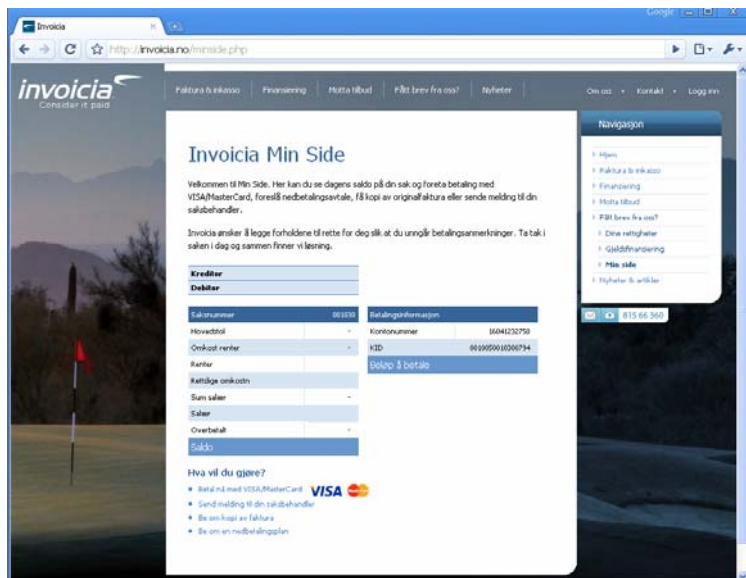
Invoicia

Google

http://invoicia.no/minside.php

invoicia
Consider it paid

Faktura & inkasso | Finansiering | Motta tilbud | Fått brev fra oss? | Nyheter

Om oss • Kontakt • Logg inn

Invoicia Min Side

Velkommen til Min Side. Her kan du se dagens saldo på din sak og foreta betaling med VISA/MasterCard, foreslå nedbetalingsavtale, få kopi av originalfaktura eller sende melding til din saksbehandler.

Invoicia ønsker å legge forholdene til rette for deg slik at du unngår betalingsanmerkninger. Ta tak i saken i dag og sammen finner vi løsning.

| Kreditor | |
|---|---|
| Debitor | |

| Saksnummer | 001030 |
|---|---|
| Hovedstol | - |
| Omkost renter | - |
| Renter | |
| Rettslige omkostn | |
| Sum saker | - |
| Saker | |
| Overbetalt | - |
| Saldo | |

| Betalingsinformasjon | |
|---|---|
| Kontonummer | 16041232750 |
| KID | 0010050010300794 |
| Beløp å betale | |

Hva vil du gjøre?
• Betal nå med VISA/MasterCard VISA
• Send melding til din saksbehandler
• Be om kopi av faktura
• Be om en nedbetalingsplan

Navigasjon
› Hjem
› Faktura & inkasso
› Finansiering
› Motta tilbud
› Fått brev fra oss?
› Dine rettigheter
› Gjeldsfinansiering
› Min side
› Nyheter & artikler

815 66 360